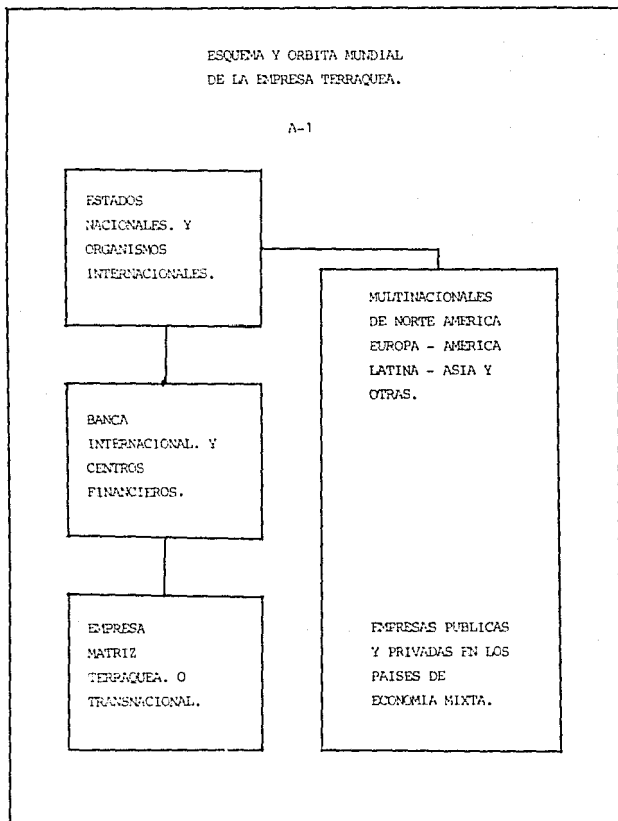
ESQUEMA Y ORBITA MUNDIAL
DE LA EMPRESA TERRAQUEA.

A-1

ESTADOS
NACIONALES. Y
ORGANISMOS
INTERNACIONALES.

MULTINACIONALES
DE NORTE AMERICA
EUROPA - AMERICA
LATINA - ASIA Y
OTRAS.

BANCA
INTERNACIONAL. Y
CENTROS
FINANCIEROS.

EMPRESA
MATRIZ
TERRAQUEA. O
TRANSNACIONAL.

EMPRESAS PUBLICAS
Y PRIVADAS EN LOS
PAISES DE
ECONOMIA MIXTA.